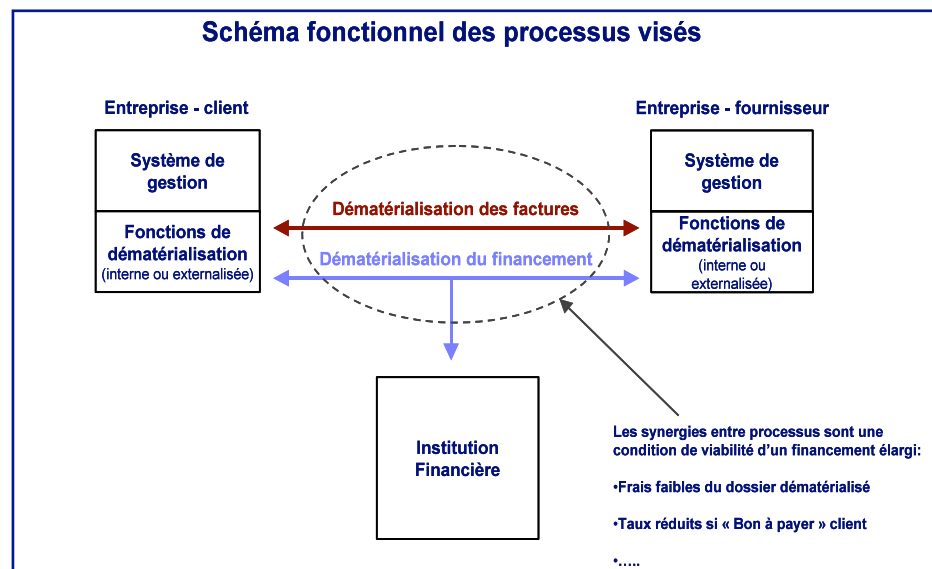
Schéma fonctionnel des processus visés

Entreprise - client

Système de gestion

Fonctions de dématérialisation
(interne ou externalisée)

Entreprise - fournisseur

Système de gestion

Fonctions de dématérialisation
(interne ou externalisée)

Dématérialisation des factures

Dématérialisation du financement

Institution Financière

Les synergies entre processus sont une condition de viabilité d'un financement élargi:

•Frais faibles du dossier dématérialisé

•Taux réduits si « Bon à payer » client

•.....